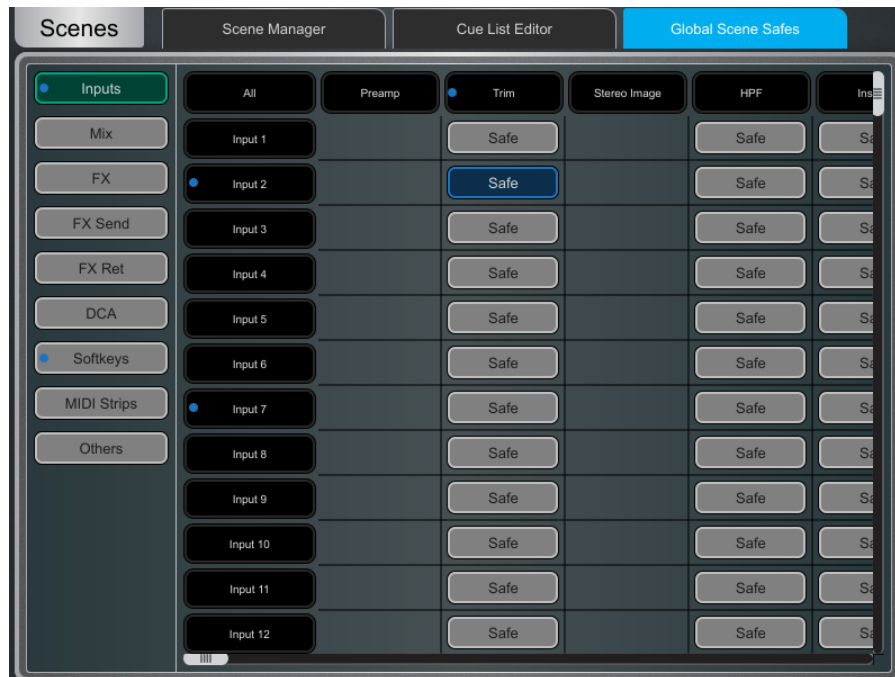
Scenes

Scene Manager

Cue List Editor

Global Scene Safes

Inputs
Mix
FX
FX Send
FX Ret
DCA
Softkeys
MIDI Strips
Others

| All | Preamp | Trim | Stereo Image | HPF | Ins |
|---|---|---|---|---|---|
| Input 1 | | Safe | | Safe | Sa |
| Input 2 | | Safe | | Safe | Sa |
| Input 3 | | Safe | | Safe | Sa |
| Input 4 | | Safe | | Safe | Sa |
| Input 5 | | Safe | | Safe | Sa |
| Input 6 | | Safe | | Safe | Sa |
| Input 7 | | Safe | | Safe | Sa |
| Input 8 | | Safe | | Safe | Sa |
| Input 9 | | Safe | | Safe | Sa |
| Input 10 | | Safe | | Safe | Sa |
| Input 11 | | Safe | | Safe | Sa |
| Input 12 | | Safe | | Safe | Sa |